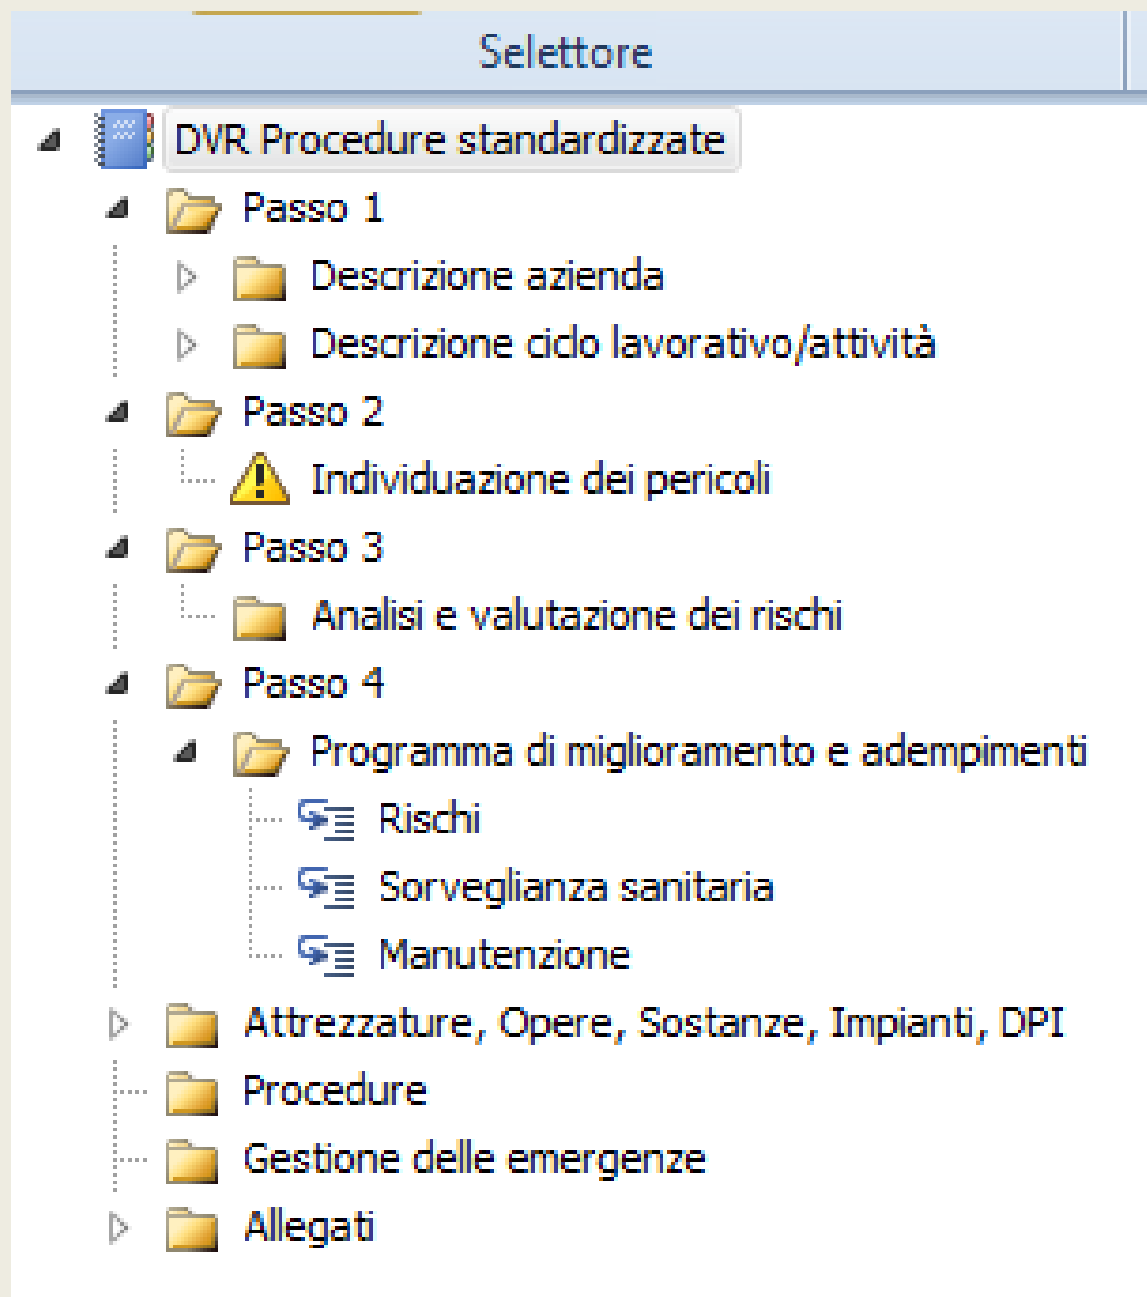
Selettore

DVR Procedure standardizzate
Passo 1
Descrizione azienda
Descrizione ciclo lavorativo/attività
Passo 2
Individuazione dei pericoli
Passo 3
Analisi e valutazione dei rischi
Passo 4
Programma di miglioramento e adempimenti
Rischi
Sorveglianza sanitaria
Manutenzione
Attrezzature, Opere, Sostanze, Impianti, DPI
Procedure
Gestione delle emergenze
Allegati